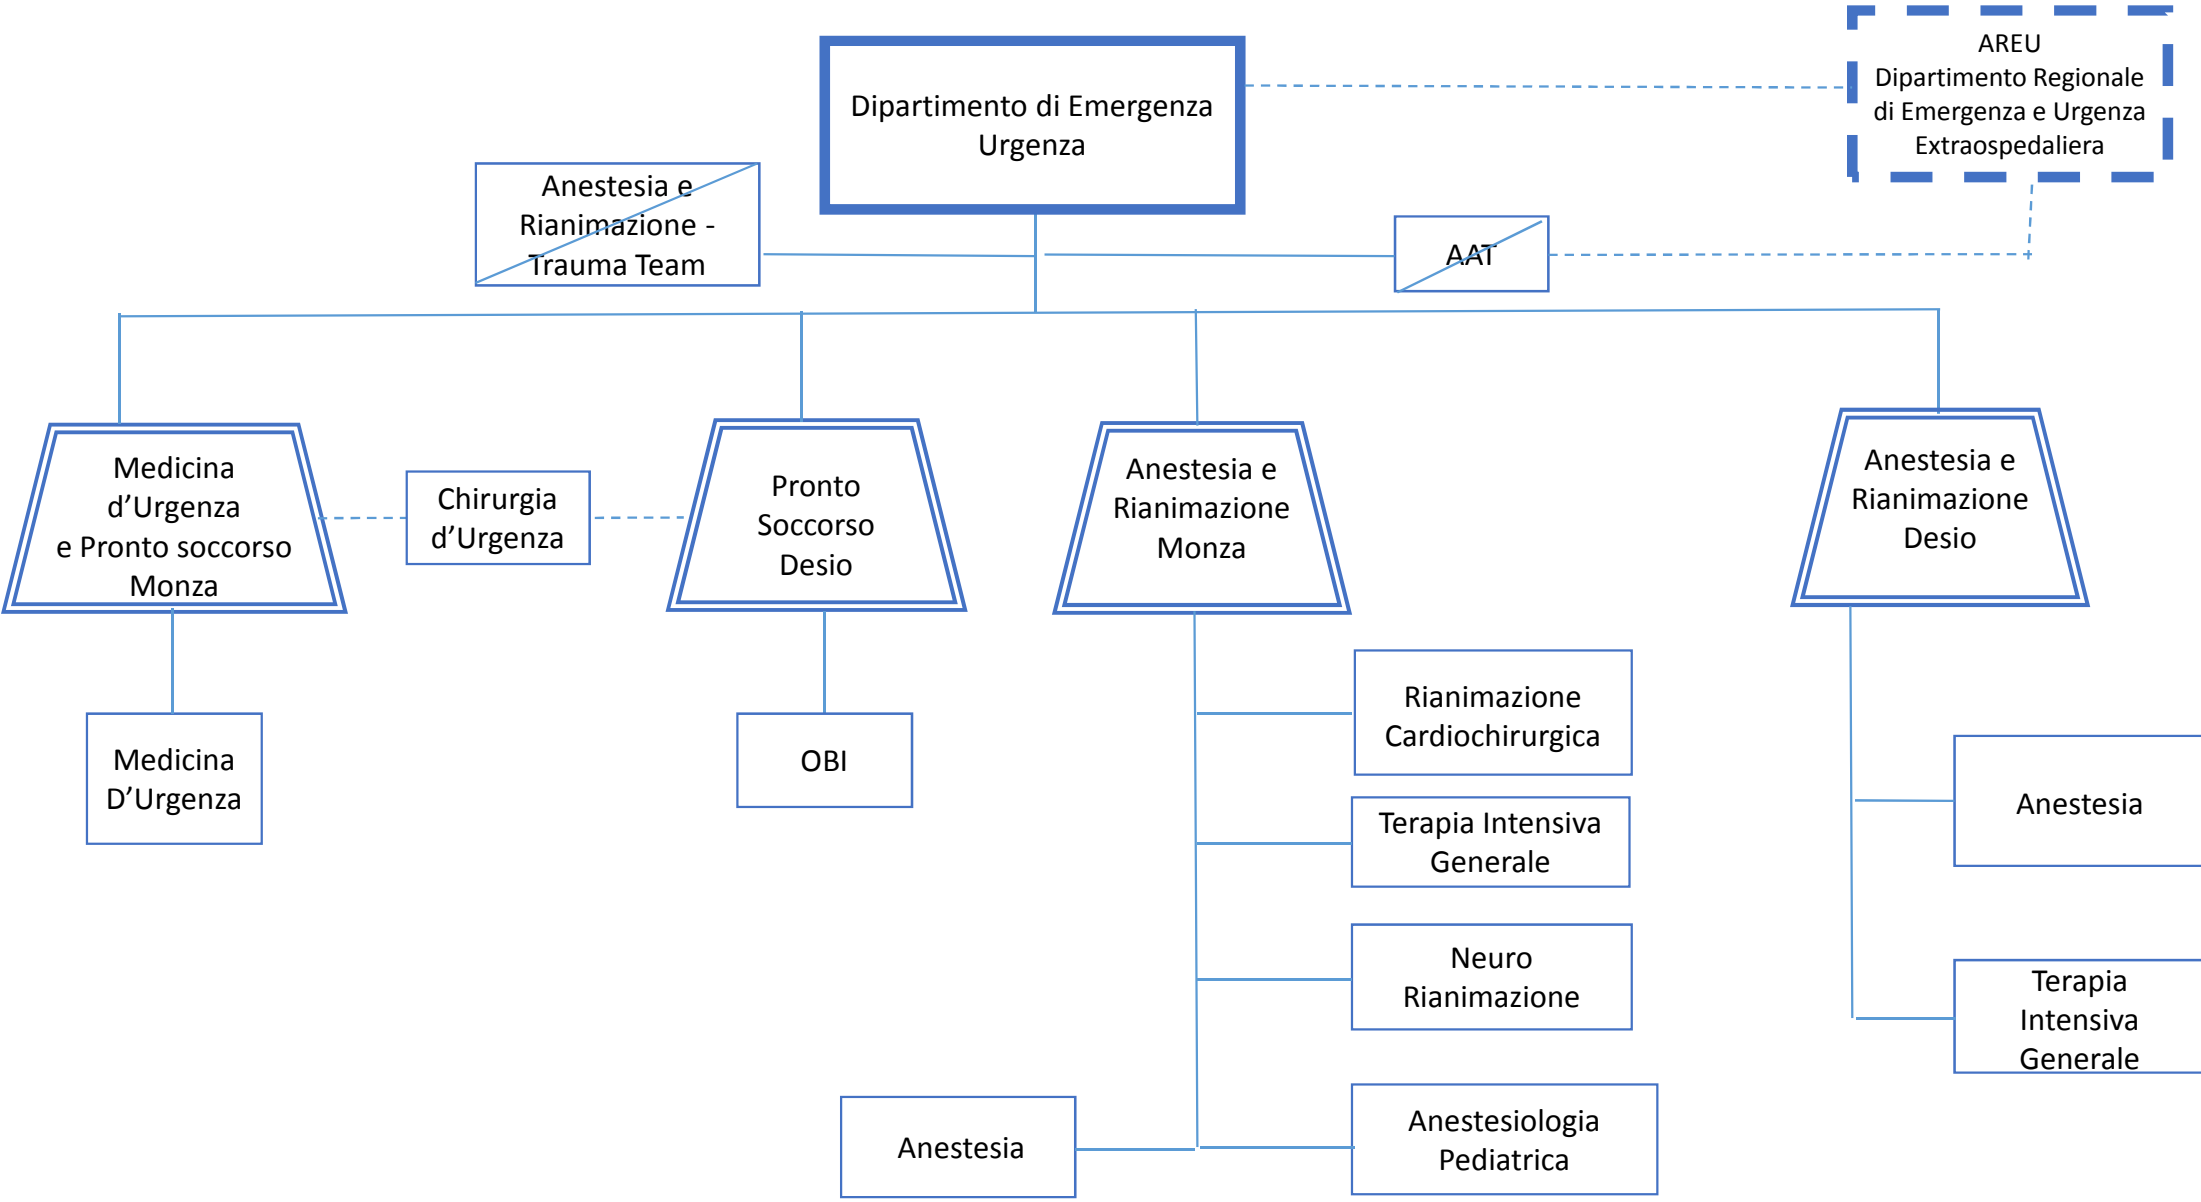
Dipartimento di Emergenza Urgenza

AREU
Dipartimento Regionale di Emergenza e Urgenza Extraospedaliera

Anestesia e Rianimazione - Trauma Team

AAT

Medicina d'Urgenza e Pronto soccorso Monza

Chirurgia d'Urgenza

Pronto Soccorso Desio

Anestesia e Rianimazione Monza

Anestesia e Rianimazione Desio

Medicina D'Urgenza

OBI

Rianimazione Cardiochirurgica

Terapia Intensiva Generale

Neuro Rianimazione

Anestesiologia Pediatrica

Anestesia

Anestesia

Terapia Intensiva Generale